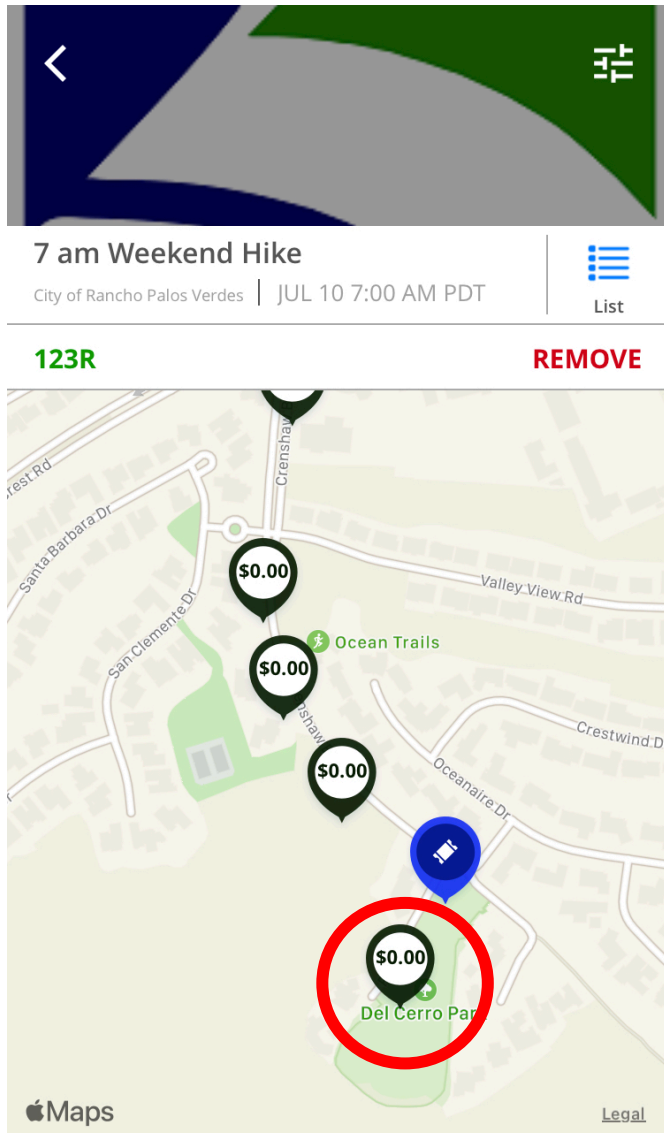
7 am Weekend Hike

City of Rancho Palos Verdes | JUL 10 7:00 AM PDT

List

123R

REMOVE

Crenshaw

Santa Barbara Dr

San Clemente Dr

Valley View Rd

$0.00

Ocean Trails

$0.00

Crenshaw

Crestwind D

Oceanaire Dr

$0.00

$0.00

Del Cerro Par

Maps

Legal